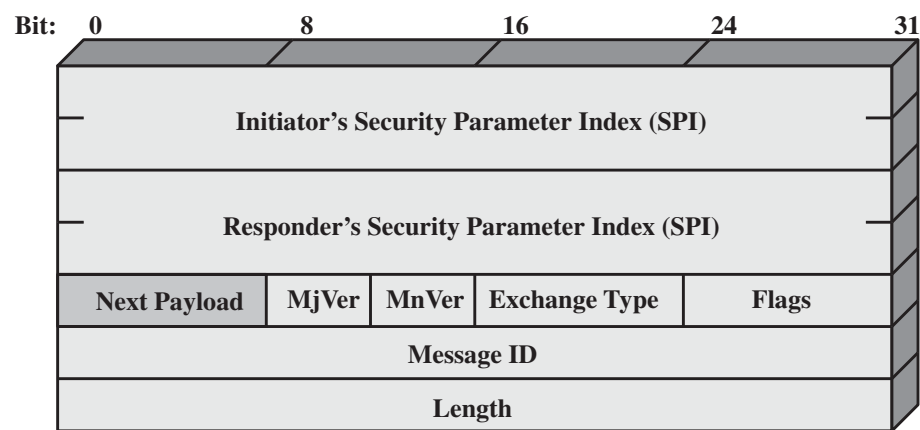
Bit: 0 8 16 24 31

Initiator's Security Parameter Index (SPI)

Responder's Security Parameter Index (SPI)

| Next Payload | MjVer | MnVer | Exchange Type | Flags |
|---|---|---|---|---|

Message ID

Length